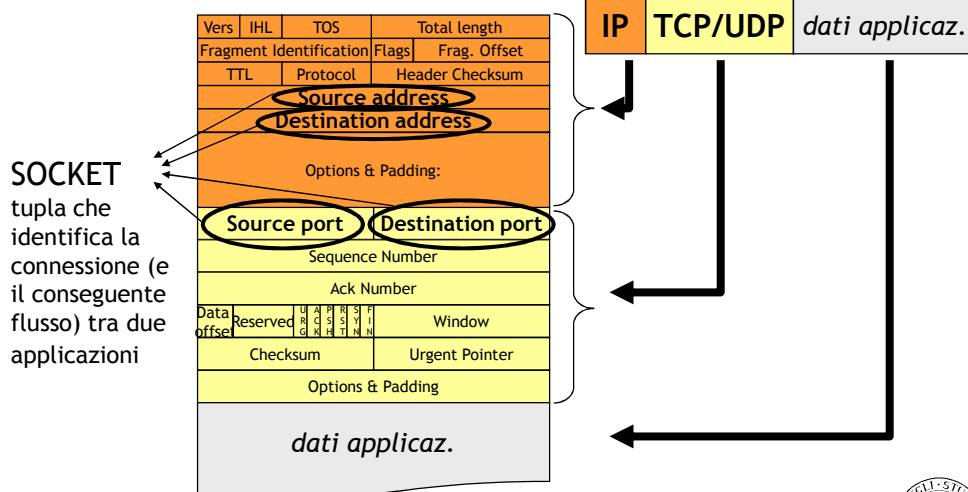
| IP | TCP/UDP | dati applicaz. |
|---|---|---|

| Vers | IHL | TOS | Total length |
|---|---|---|---|
| Fragment Identification | Flags | Frag. Offset | |
| TTL | Protocol | Header Checksum | |

Source address

Destination address

Options & Padding:

SOCKET
tupla che identifica la connessione (e il conseguente flusso) tra due applicazioni

Source port | Destination port

Sequence Number

Ack Number

| Data offset | Reserved | URG | ACK | PSH | RST | SYN | FIN | Window |
|---|---|---|---|---|---|---|---|---|

| Checksum | Urgent Pointer |
|---|---|

Options & Padding

dati applicaz.